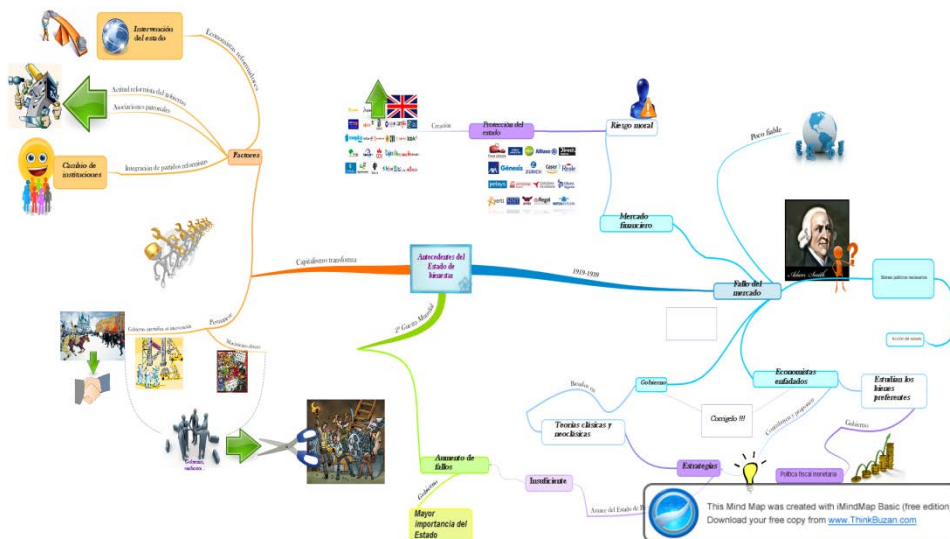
Intervención del estado

Economistas reformadores

Actitud reformista del gobierno

Asociaciones patronales

Cambio de instituciones

Integración de partidos reformistas

Factores

Creación

Protección del estado

Riesgo moral

Poco fiable

Mercado financiero

Capitalismo transforma

Antecedentes del Estado de bienestar

1919-1939

Fallo del mercado

Adam Smith

Bienes públicos necesarios

Acción del estado

Gobierno cercaños al intervención

Permanece

Movimientos obreros

2ª Guerra Mundial

Gobierno, sindicatos

Basados en

Gobierno

Economistas enfadados

Estudian los bienes preferentes

Corrígelo !!!

Teorías clásicas y neoclásicas

Consideran y proponen

Gobierno

Estrategias

Política fiscal monetaria

Aumento de fallos

Insuficiente

Avance del Estado de B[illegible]

Gobierno

Mayor importancia del Estado

This Mind Map was created with iMindMap Basic (free edition
Download your free copy from www.ThinkBuzan.com